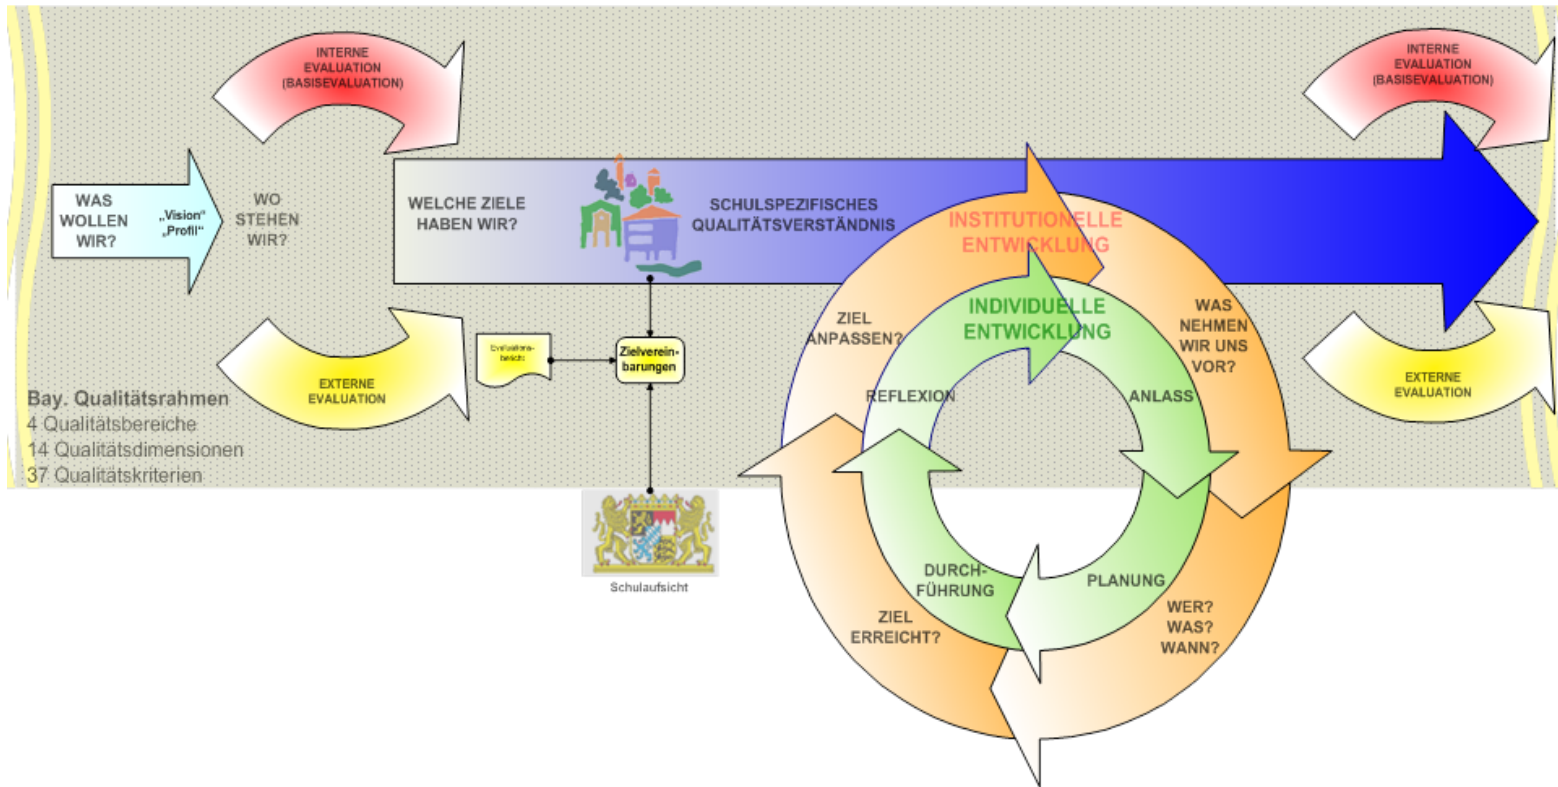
INTERNE EVALUATION (BASISEVALUATION)

WAS WOLLEN WIR?

„Vision“ „Profil“

WO STEHEN WIR?

WELCHE ZIELE HABEN WIR?

SCHULSPEZIFISCHES QUALITÄTSVERSTÄNDNIS

INTERNE EVALUATION (BASISEVALUATION)

EXTERNE EVALUATION

Evaluationsbericht

Zielvereinbarungen

Bay. Qualitätsrahmen
4 Qualitätsbereiche
14 Qualitätsdimensionen
37 Qualitätskriterien

Schulaufsicht

INSTITUTIONELLE ENTWICKLUNG

INDIVIDUELLE ENTWICKLUNG

ZIEL ANPASSEN?

WAS NEHMEN WIR UNS VOR?

REFLEXION

ANLASS

DURCHFÜHRUNG

PLANUNG

ZIEL ERREICHT?

WER? WAS? WANN?

EXTERNE EVALUATION